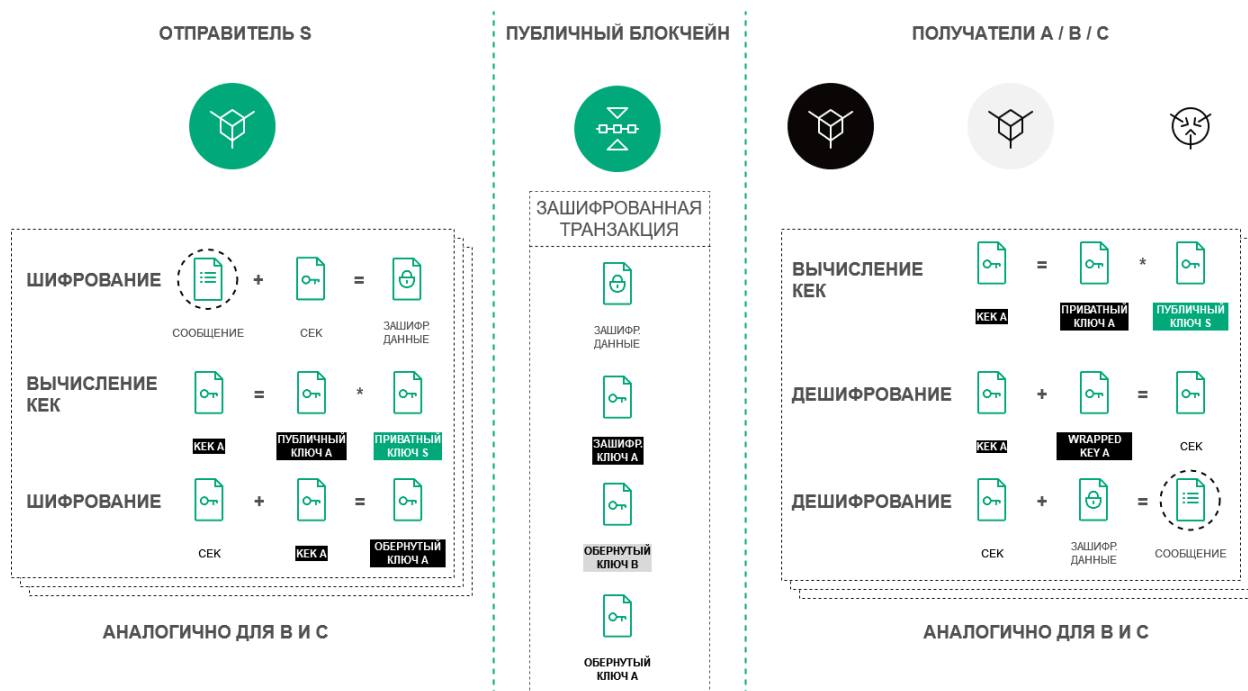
ОТПРАВИТЕЛЬ S

ПУБЛИЧНЫЙ БЛОКЧЕЙН

ПОЛУЧАТЕЛИ A / B / C

ШИФРОВАНИЕ + = СООБЩЕНИЕ СЕК ЗАШИФР. ДАННЫЕ

ВЫЧИСЛЕНИЕ КЕК = * КЕК А ПУБЛИЧНЫЙ КЛЮЧ А ПРИВАТНЫЙ КЛЮЧ S

ШИФРОВАНИЕ + = СЕК КЕК А ОБЕРНУТЫЙ КЛЮЧ А

АНАЛОГИЧНО ДЛЯ В И С

ЗАШИФРОВАННАЯ ТРАНЗАКЦИЯ

ЗАШИФР. ДАННЫЕ

ЗАШИФР. КЛЮЧ А

ОБЕРНУТЫЙ КЛЮЧ В

ОБЕРНУТЫЙ КЛЮЧ А

ВЫЧИСЛЕНИЕ КЕК = * КЕК А ПРИВАТНЫЙ КЛЮЧ А ПУБЛИЧНЫЙ КЛЮЧ S

ДЕШИФРОВАНИЕ + = КЕК А WRAPPED KEY A СЕК

ДЕШИФРОВАНИЕ + = СЕК ЗАШИФР. ДАННЫЕ СООБЩЕНИЕ

АНАЛОГИЧНО ДЛЯ В И С